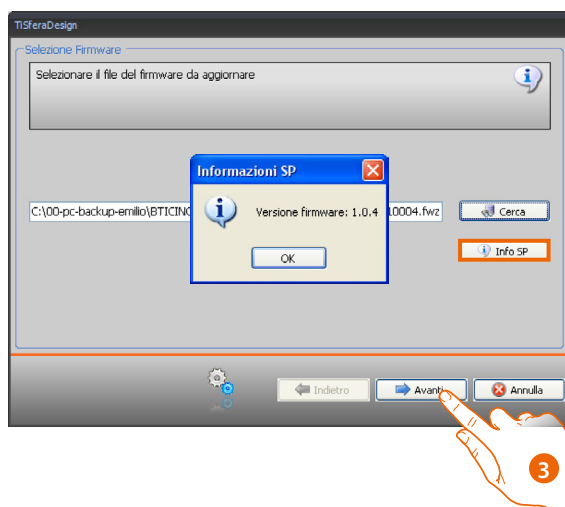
TiSferaDesign

Selezione Firmware

Selezionare il file del firmware da aggiornare

C:\00-pc-backup-emilio\BTICIN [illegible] 10004.fwz

Cerca

Info SP

Informazioni SP

Versione firmware: 1.0.4

OK

Indietro

Avanti

Annulla

3